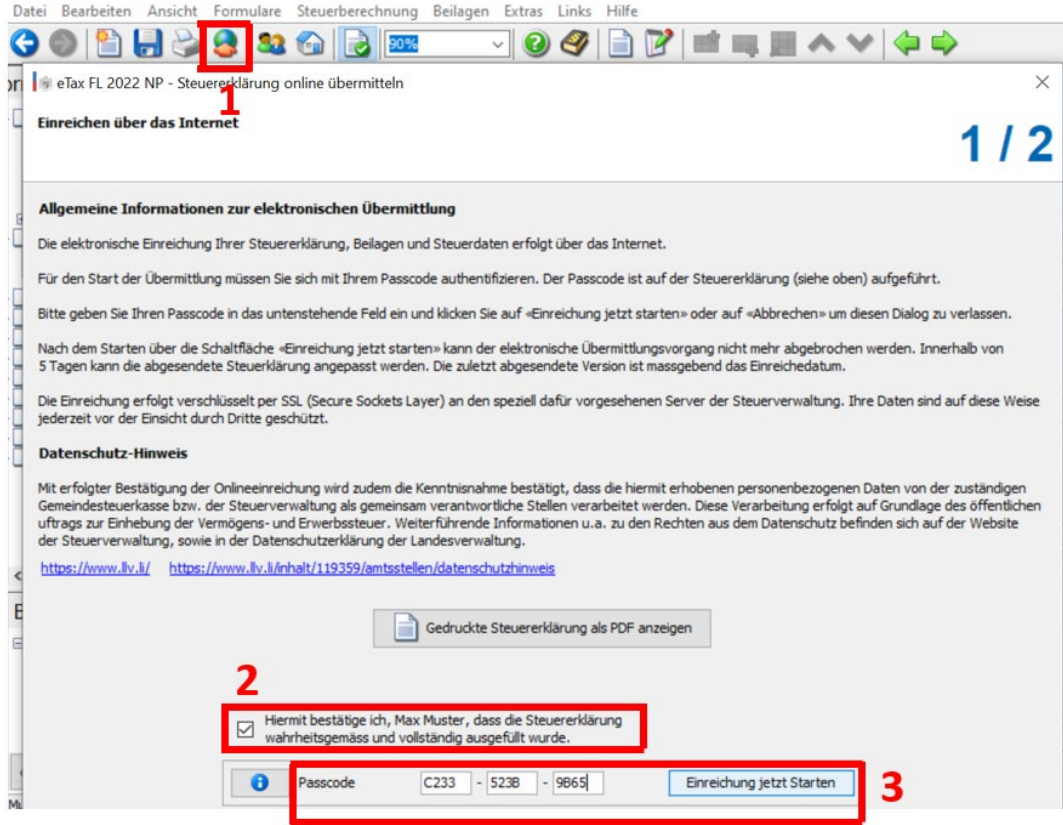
Datei Bearbeiten Ansicht Formulare Steuerberechnung Beilagen Extras Links Hilfe

90%

eTax FL 2022 NP - Steuererklärung online übermitteln

1

Einreichen über das Internet

1 / 2

Allgemeine Informationen zur elektronischen Übermittlung

Die elektronische Einreichung Ihrer Steuererklärung, Beilagen und Steuerdaten erfolgt über das Internet.

Für den Start der Übermittlung müssen Sie sich mit Ihrem Passcode authentifizieren. Der Passcode ist auf der Steuererklärung (siehe oben) aufgeführt.

Bitte geben Sie Ihren Passcode in das untenstehende Feld ein und klicken Sie auf «Einreichung jetzt starten» oder auf «Abbrechen» um diesen Dialog zu verlassen.

Nach dem Starten über die Schaltfläche «Einreichung jetzt starten» kann der elektronische Übermittlungsvorgang nicht mehr abgebrochen werden. Innerhalb von 5 Tagen kann die abgesendete Steuerklärung angepasst werden. Die zuletzt abgesendete Version ist massgebend das Einreichedatum.

Die Einreichung erfolgt verschlüsselt per SSL (Secure Sockets Layer) an den speziell dafür vorgesehenen Server der Steuerverwaltung. Ihre Daten sind auf diese Weise jederzeit vor der Einsicht durch Dritte geschützt.

Datenschutz-Hinweis

Mit erfolgter Bestätigung der Onlineeinreichung wird zudem die Kenntnisnahme bestätigt, dass die hiermit erhobenen personenbezogenen Daten von der zuständigen Gemeindesteuerkasse bzw. der Steuerverwaltung als gemeinsam verantwortliche Stellen verarbeitet werden. Diese Verarbeitung erfolgt auf Grundlage des öffentlichen uftrags zur Einhebung der Vermögens- und Erwerbssteuer. Weiterführende Informationen u.a. zu den Rechten aus dem Datenschutz befinden sich auf der Website der Steuerverwaltung, sowie in der Datenschutzerklärung der Landesverwaltung.

https://www.llv.li/ https://www.llv.li/inhalt/119359/amtsstellen/datenschutzhinweis

Gedruckte Steuererklärung als PDF anzeigen

2

Hiermit bestätige ich, Max Muster, dass die Steuererklärung wahrheitsgemäss und vollständig ausgefüllt wurde.

Passcode C233 - 523B - 9B65 Einreichung jetzt Starten

3